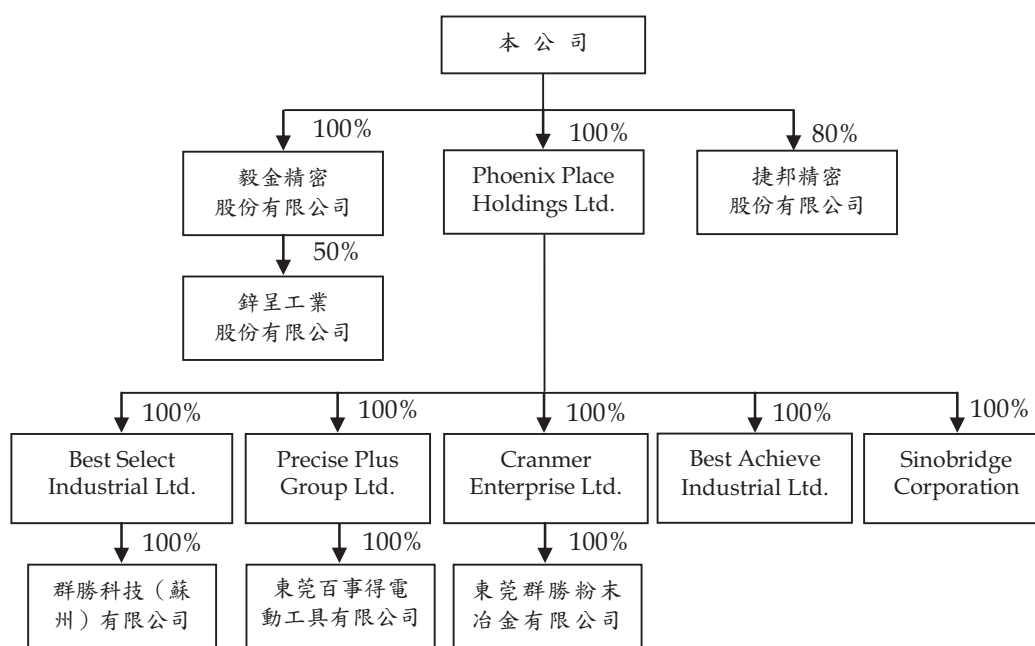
本 公 司

100%

毅金精密股份有限公司

50%

鋅呈工業股份有限公司

100%

Phoenix Place Holdings Ltd.

80%

捷邦精密股份有限公司

100%

Best Select Industrial Ltd.

100%

群勝科技（蘇州）有限公司

100%

Precise Plus Group Ltd.

100%

東莞百事得電動工具有限公司

100%

Cranmer Enterprise Ltd.

100%

東莞群勝粉末冶金有限公司

100%

Best Achieve Industrial Ltd.

100%

Sinobridge Corporation